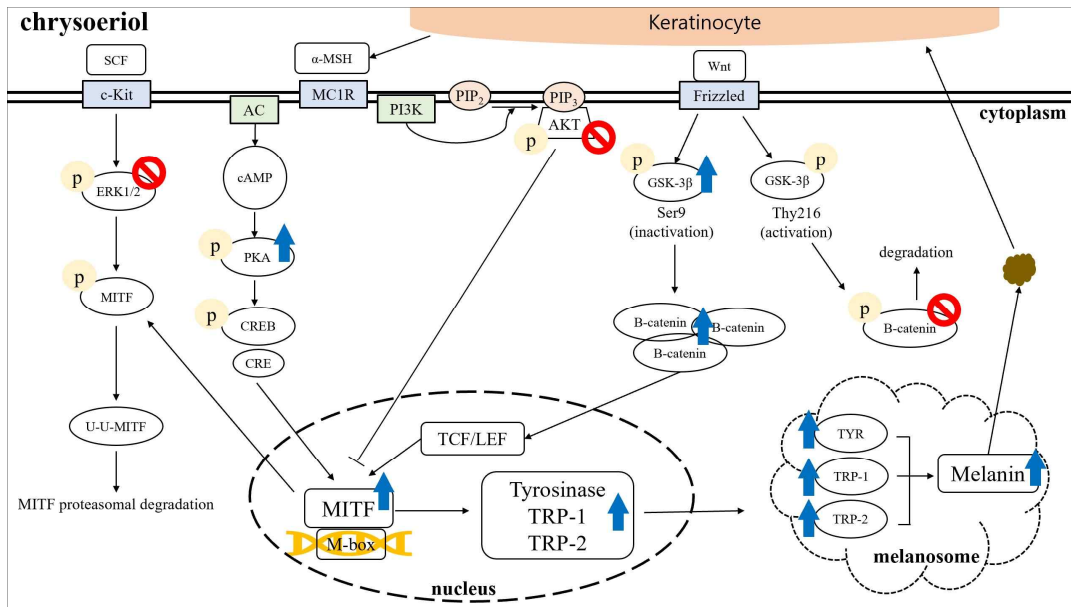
chrysoeriol

Keratinocyte

SCF

α-MSH

Wnt

c-Kit

AC

MC1R

PI3K

$PIP_2$

$PIP_3$

Frizzled

cytoplasm

AKT

p

p

p

ERK1/2

cAMP

GSK-3β

GSK-3β

Ser9 (inactivation)

Thy216 (activation)

p

PKA

p

MITF

degradation

p

CREB

B-catenin

B-catenin

B-catenin

p

B-catenin

CRE

U-U-MITF

TCF/LEF

TYR

TRP-1

Melanin

MITF proteasomal degradation

MITF

Tyrosinase

TRP-1

TRP-2

TRP-2

M-box

melanosome

nucleus